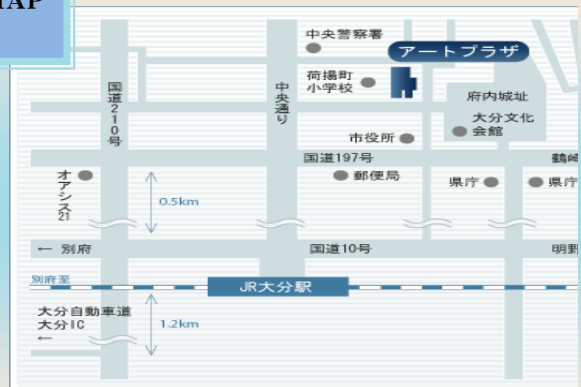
MAP

中央警察署
アートプラザ
荷揚町小学校
府内城址
国道210号
中央通り
大分文化会館
市役所
国道197号
鶴崎
オアシス21
郵便局
県庁
県庁
0.5km
← 別府
国道10号
明野
別府至
JR大分駅
大分自動車道
大分IC
←
1.2km